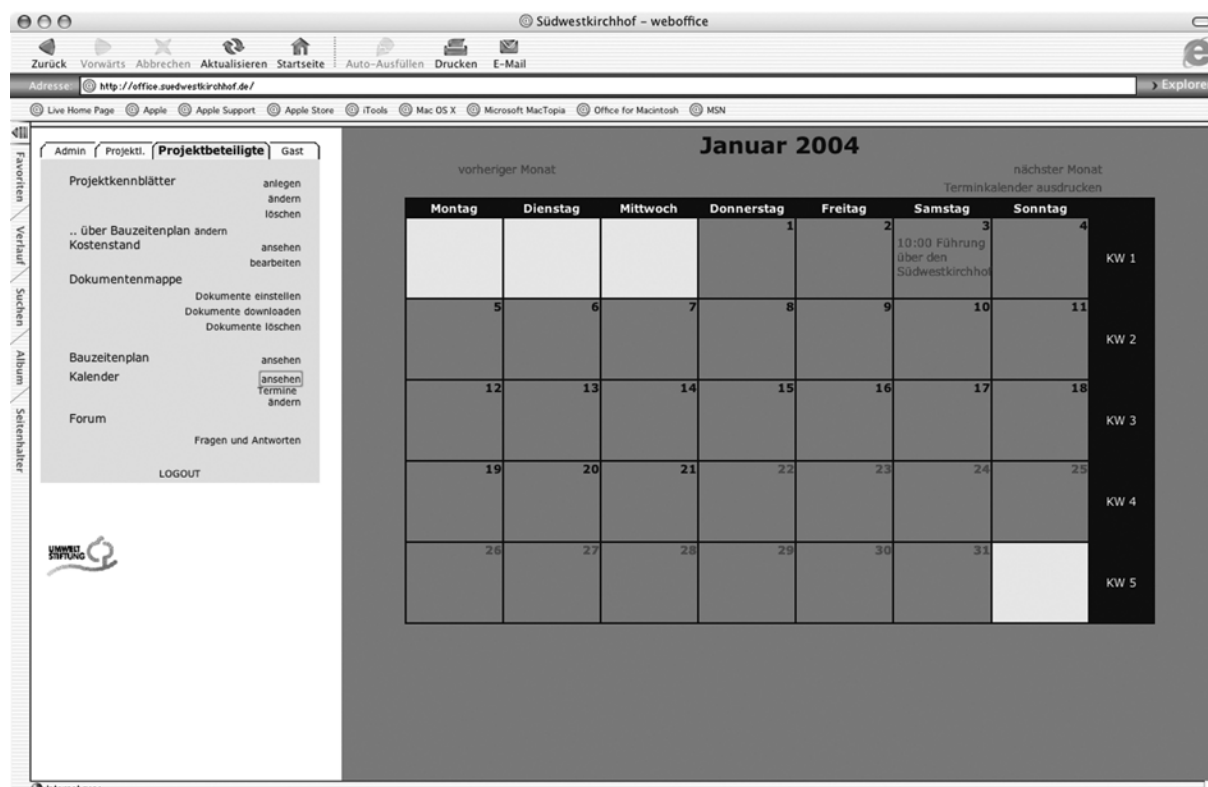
Südwestkirchhof – weboffice

Zurück Vorwärts Abbrechen Aktualisieren Startseite Auto-Ausfüllen Drucken E-Mail

Adresse http://office.suedwestkirchhof.de/

Explore

Live Home Page Apple Apple Support Apple Store iTools Mac OS X Microsoft MacTopia Office for Macintosh MSN

Favoriten Verlauf Suchen Album Seitenhalter

Admin Projektl. Projektbeteiligte Gast

Projektkennblätter anlegen ändern löschen
.. über Bauzeitenplan ändern
Kostenstand ansehen bearbeiten
Dokumentenmappe
Dokumente einstellen
Dokumente downloaden
Dokumente löschen
Bauzeitenplan ansehen
Kalender ansehen
Termine ändern
Forum
Fragen und Antworten
LOGOUT

UMWELT STIFTUNG

Januar 2004

vorheriger Monat

nächster Monat
Terminkalender ausdrucken

| Montag | Dienstag | Mittwoch | Donnerstag | Freitag | Samstag | Sonntag | |
|---|---|---|---|---|---|---|---|
| | | | 1 | 2 | 3 10:00 Führung über den Südwestkirchhof | 4 | KW 1 |
| 5 | 6 | 7 | 8 | 9 | 10 | 11 | KW 2 |
| 12 | 13 | 14 | 15 | 16 | 17 | 18 | KW 3 |
| 19 | 20 | 21 | 22 | 23 | 24 | 25 | KW 4 |
| 26 | 27 | 28 | 29 | 30 | 31 | | KW 5 |